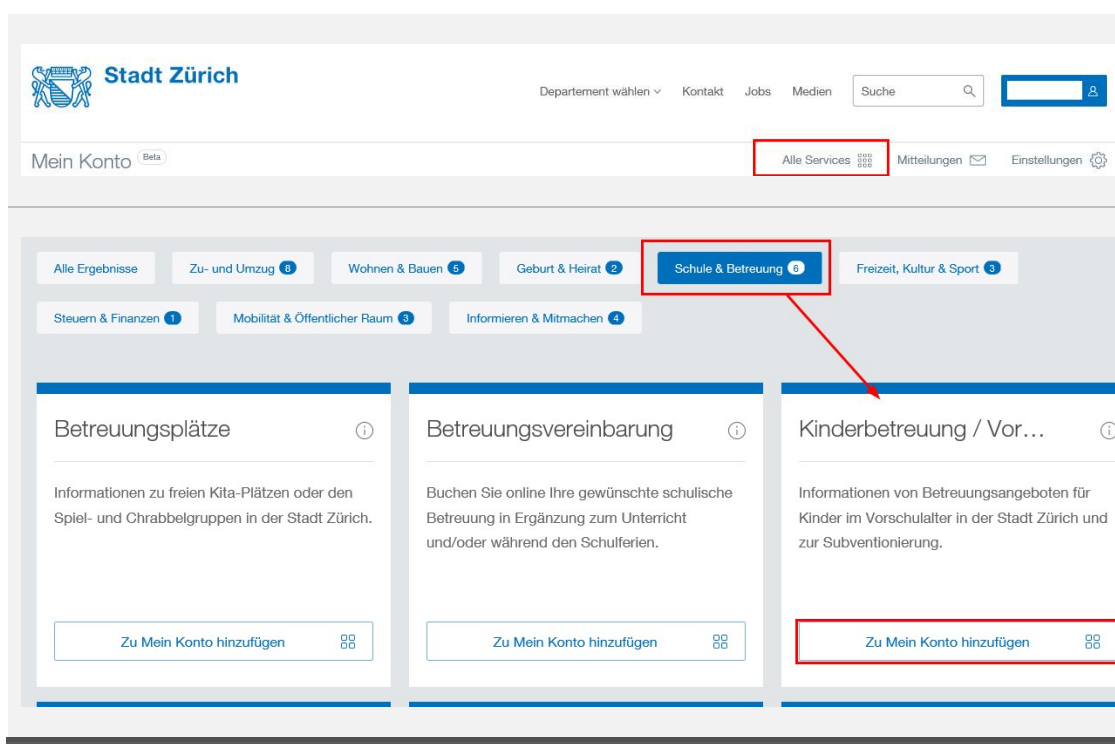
Stadt Zürich

Departement wählen Kontakt Jobs Medien Suche

Mein Konto Beta

Alle Services Mitteilungen Einstellungen

Alle Ergebnisse Zu- und Umzug 8 Wohnen & Bauen 5 Geburt & Heirat 2 Schule & Betreuung 6 Freizeit, Kultur & Sport 3

Steuern & Finanzen 1 Mobilität & Öffentlicher Raum 3 Informieren & Mitmachen 4

Betreuungsplätze

Informationen zu freien Kita-Plätzen oder den Spiel- und Chrabbelgruppen in der Stadt Zürich.

Zu Mein Konto hinzufügen

Betreuungsvereinbarung

Buchen Sie online Ihre gewünschte schulische Betreuung in Ergänzung zum Unterricht und/oder während den Schulferien.

Zu Mein Konto hinzufügen

Kinderbetreuung / Vor…

Informationen von Betreuungsangeboten für Kinder im Vorschulalter in der Stadt Zürich und zur Subventionierung.

Zu Mein Konto hinzufügen